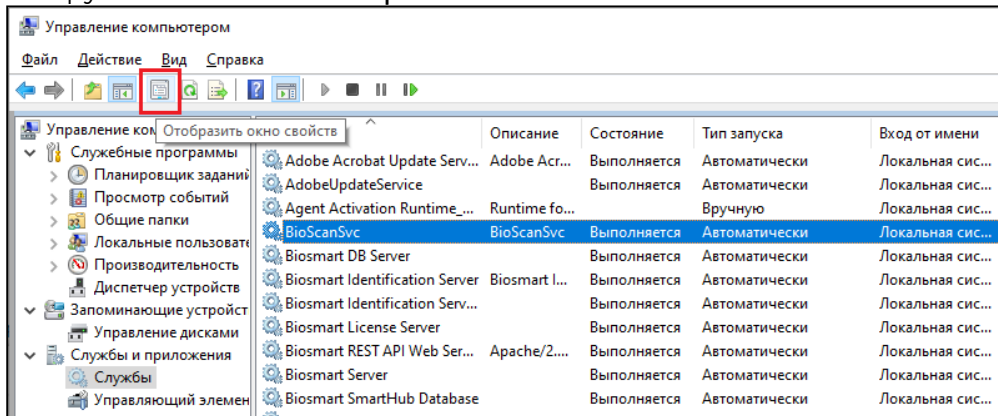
Управление компьютером

Файл Действие Вид Справка

Управление ком
Служебные программы
Планировщик заданий
Просмотр событий
Общие папки
Локальные пользовате
Производительность
Диспетчер устройств
Запоминающие устройст
Управление дисками
Службы и приложения
Службы
Управляющий элемен

Отобразить окно свойств

| | Описание | Состояние | Тип запуска | Вход от имени |
|---|---|---|---|---|
| Adobe Acrobat Update Serv... | Adobe Acr... | Выполняется | Автоматически | Локальная сис... |
| AdobeUpdateService | | Выполняется | Автоматически | Локальная сис... |
| Agent Activation Runtime_... | Runtime fo... | | Вручную | Локальная сис... |
| BioScanSvc | BioScanSvc | Выполняется | Автоматически | Локальная сис... |
| Biosmart DB Server | | Выполняется | Автоматически | Локальная сис... |
| Biosmart Identification Server | Biosmart I... | Выполняется | Автоматически | Локальная сис... |
| Biosmart Identification Serv... | | Выполняется | Автоматически | Локальная сис... |
| Biosmart License Server | | Выполняется | Автоматически | Локальная сис... |
| Biosmart REST API Web Ser... | Apache/2.... | Выполняется | Автоматически | Локальная сис... |
| Biosmart Server | | Выполняется | Автоматически | Локальная сис... |
| Biosmart SmartHub Database | | Выполняется | Автоматически | Локальная сис... |